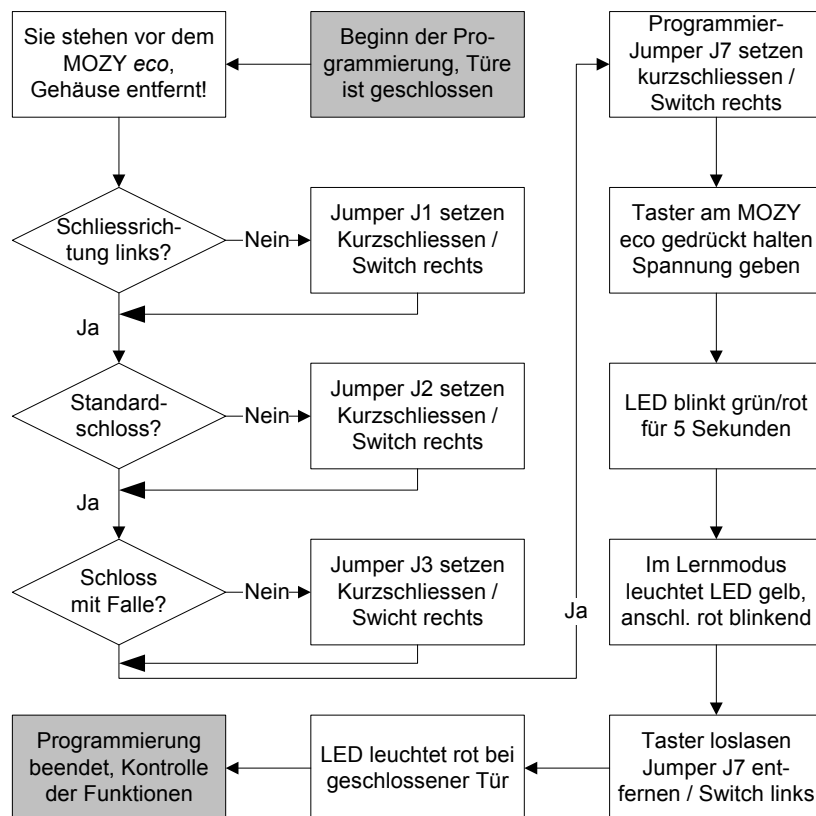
Beginn der Programmierung, Türe ist geschlossen

Sie stehen vor dem MOZY *eco*, Gehäuse entfernt!

Schliessrichtung links?

Nein

Jumper J1 setzen Kurzschliessen / Switch rechts

Ja

Standardschloss?

Nein

Jumper J2 setzen Kurzschliessen / Switch rechts

Ja

Schloss mit Falle?

Nein

Jumper J3 setzen Kurzschliessen / Swicht rechts

Ja

Programmier-Jumper J7 setzen kurzschliessen / Switch rechts

Taster am MOZY eco gedrückt halten Spannung geben

LED blinkt grün/rot für 5 Sekunden

Im Lernmodus leuchtet LED gelb, anschl. rot blinkend

Taster loslasen Jumper J7 entfernen / Switch links

LED leuchtet rot bei geschlossener Tür

Programmierung beendet, Kontrolle der Funktionen